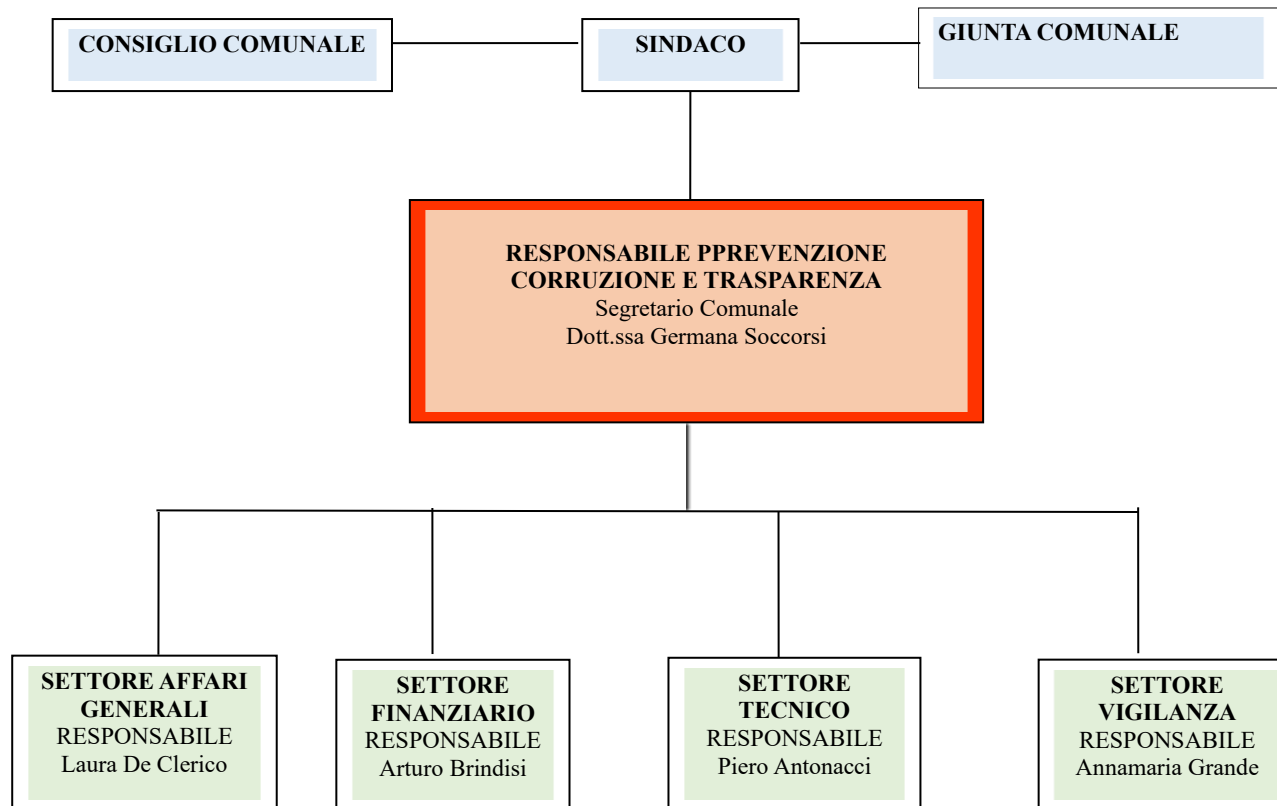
CONSIGLIO COMUNALE

SINDACO

GIUNTA COMUNALE

RESPONSABILE PPREVENZIONE CORRUZIONE E TRASPARENZA
Segretario Comunale
Dott.ssa Germana Soccorsi

SETTORE AFFARI GENERALI
RESPONSABILE
Laura De Clerico

SETTORE FINANZIARIO
RESPONSABILE
Arturo Brindisi

SETTORE TECNICO
RESPONSABILE
Piero Antonacci

SETTORE VIGILANZA
RESPONSABILE
Annamaria Grande